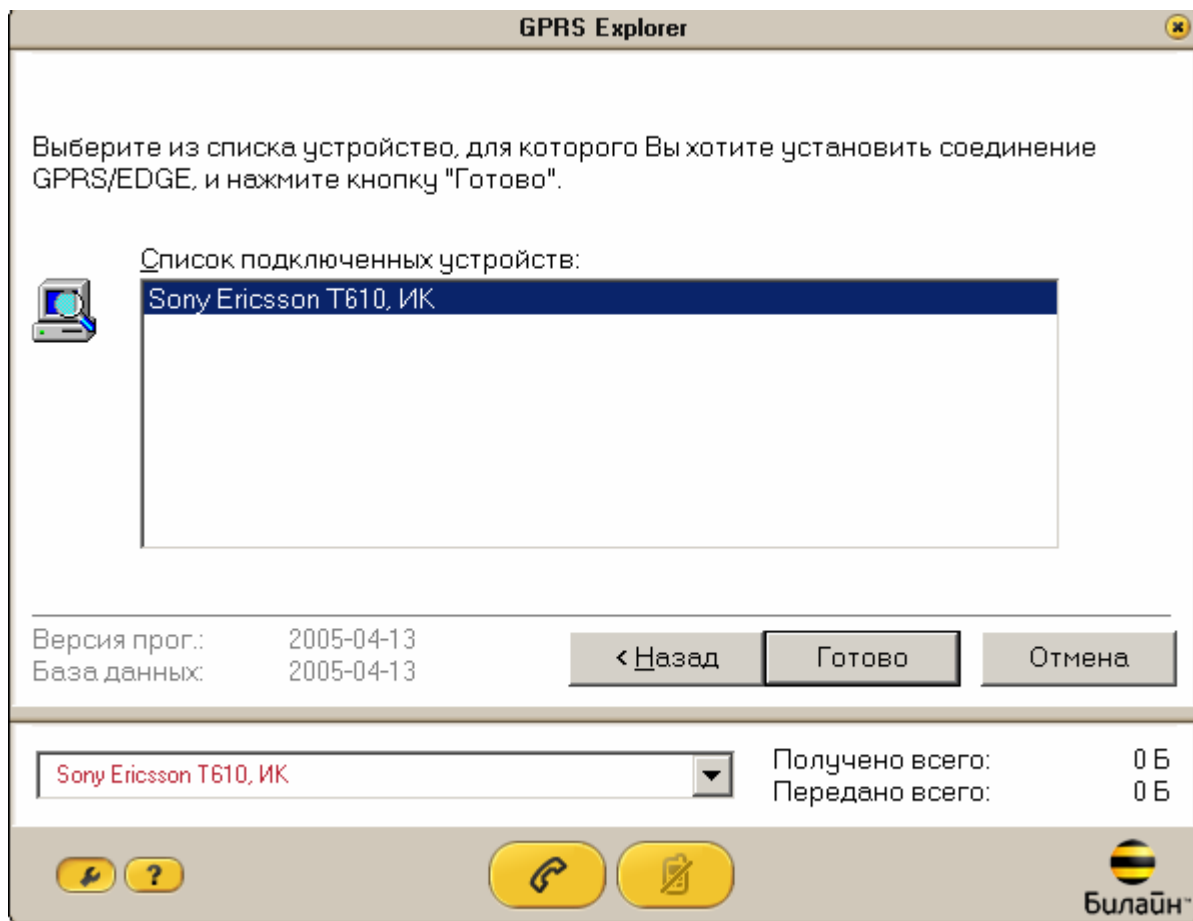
GPRS Explorer

Выберите из списка устройство, для которого Вы хотите установить соединение GPRS/EDGE, и нажмите кнопку "Готово".

Список подключенных устройств:

Sony Ericsson T610, ИК

Версия прог.: 2005-04-13
База данных: 2005-04-13

< Назад
Готово
Отмена

Sony Ericsson T610, ИК

Получено всего: 0 Б
Передано всего: 0 Б

?

Билайн